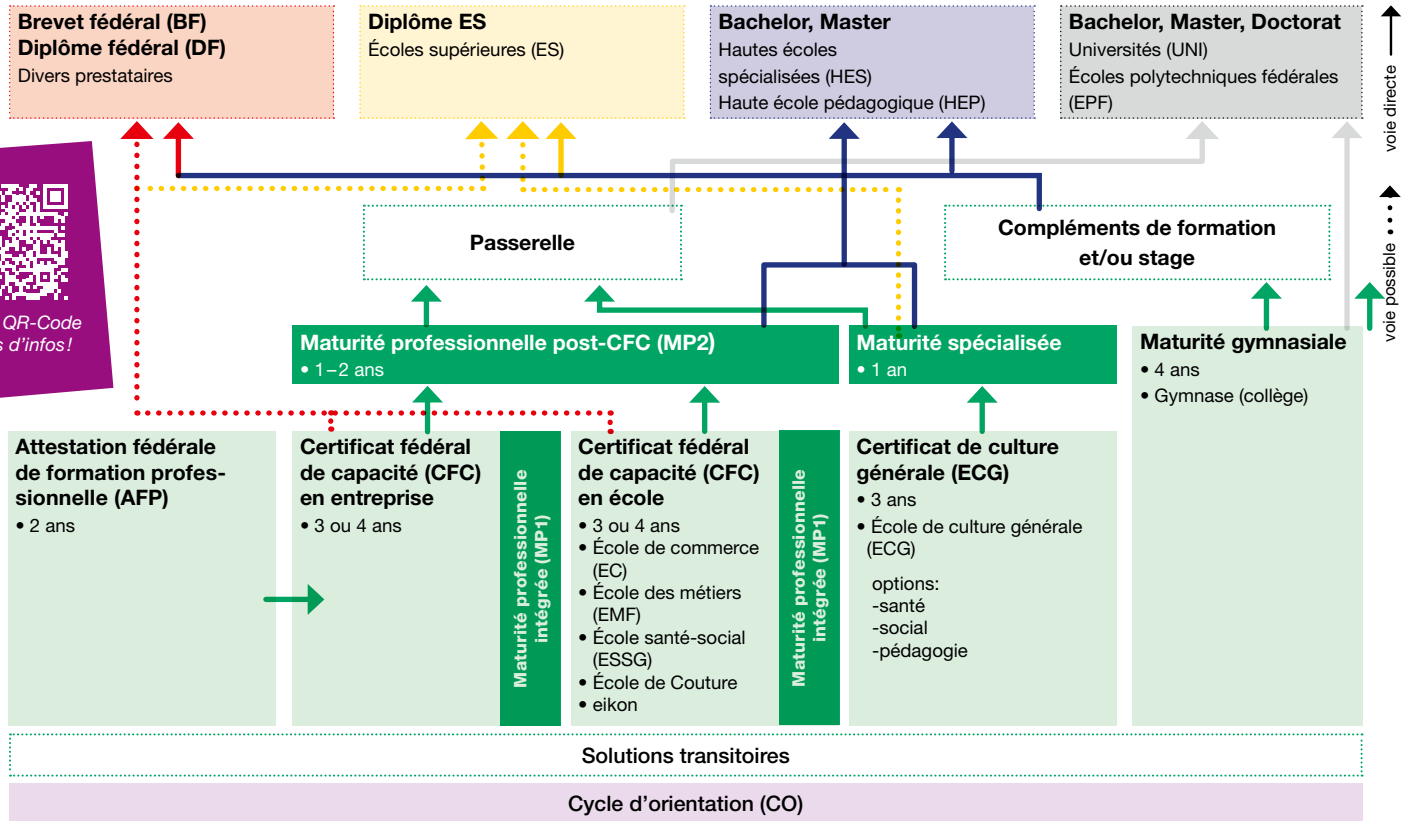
Brevet fédéral (BF)
Diplôme fédéral (DF)
Divers prestataires

Diplôme ES
Écoles supérieures (ES)

Bachelor, Master
Hautes écoles spécialisées (HES)
Haute école pédagogique (HEP)

Bachelor, Master, Doctorat
Universités (UNI)
Écoles polytechniques fédérales (EPF)

voie directe

voie possible

QR-Code
s d'infos!

Passerelle

Compléments de formation et/ou stage

Maturité professionnelle post-CFC (MP2)
• 1–2 ans

Maturité spécialisée
• 1 an

Maturité gymnasiale
• 4 ans
• Gymnase (collège)

Attestation fédérale de formation professionnelle (AFP)
• 2 ans

Certificat fédéral de capacité (CFC) en entreprise
• 3 ou 4 ans

Maturité professionnelle intégrée (MP1)

Certificat fédéral de capacité (CFC) en école
• 3 ou 4 ans
• École de commerce (EC)
• École des métiers (EMF)
• École santé-social (ESSG)
• École de Couture
• eikon

Maturité professionnelle intégrée (MP1)

Certificat de culture générale (ECG)
• 3 ans
• École de culture générale (ECG)
options:
-santé
-social
-pédagogie

Solutions transitoires

Cycle d'orientation (CO)